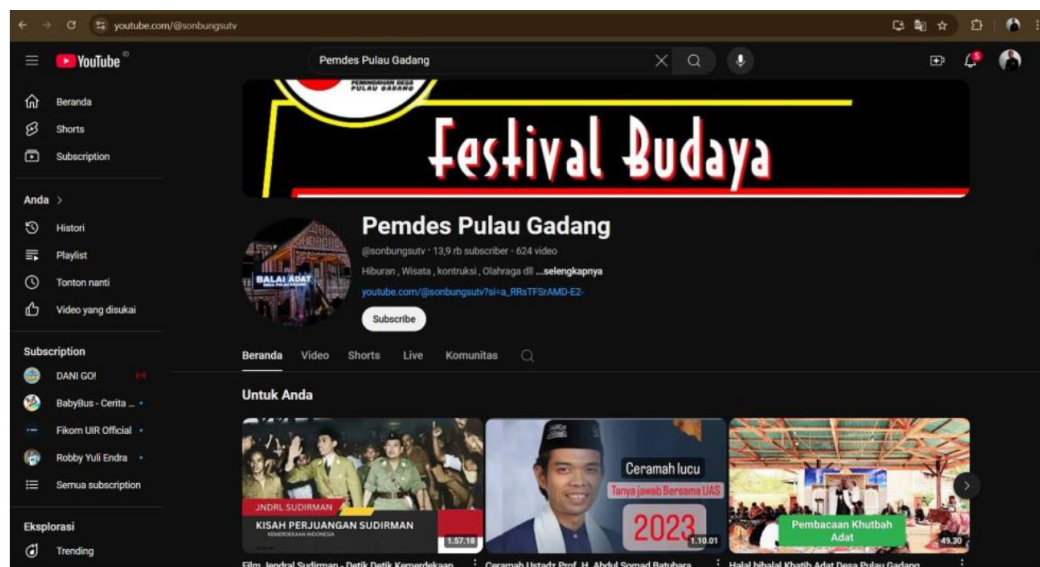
youtube.com/@sonbungsutv

YouTube

Pemdes Pulau Gadang

Beranda
Shorts
Subscription

Anda >
Histori
Playlist
Tonton nanti
Video yang disukai

Subscription
DANI GO!
BabyBus - Cerita ...
Fikom UIR Official
Robby Yuli Endra
Semua subscription

Eksplorasi
Trending

PEMERINTAHAN DESA PULAU GADANG

Festival Budaya

BALAI ADAT

Pemdes Pulau Gadang
@sonbungsutv · 13,9 rb subscriber · 624 video
Hiburan , Wisata , kontruksi , Olahraga dll ...selengkapnya
youtube.com/@sonbungsutv?si=a_RRsTFSrAMD-E2-
Subscribe

Beranda Video Shorts Live Komunitas

Untuk Anda

JNDRL SUDIRMAN
KISAH PERJUANGAN SUDIRMAN
KEMERDEKAAN INDONESIA
1.57.18
Film Jendral Sudirman - Detik Detik Kemerdekaan

Ceramah lucu
Tanya jawab Bersama UAS
2023
1.10.01
Ceramah Ustadz Prof. H. Abdul Somad Batubara

Pembacaan Khutbah Adat
49.30
Halal bihalal Khatib Adat Desa Pulau Gadang